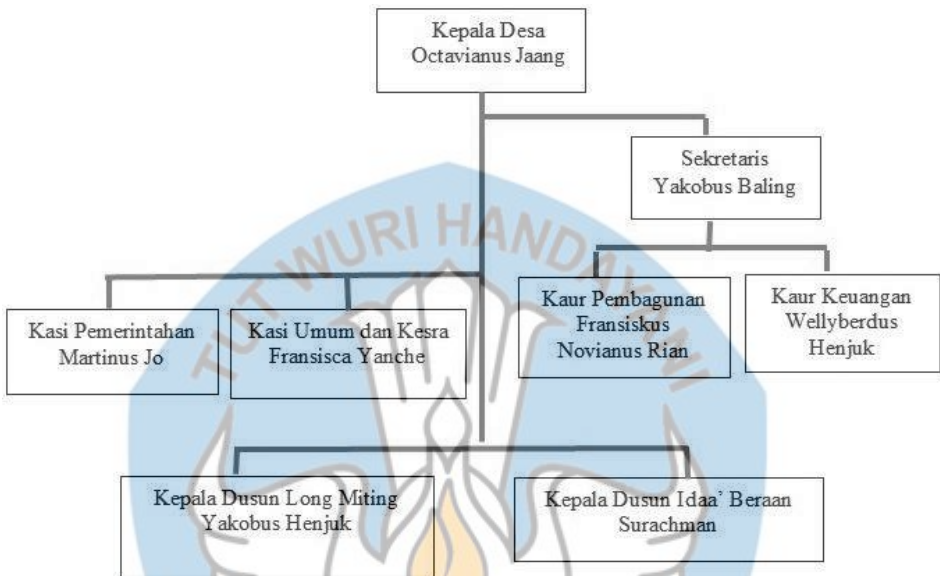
Kepala Desa
Octavianus Jaang

Sekretaris
Yakobus Baling

Kasi Pemerintahan
Martinus Jo

Kasi Umum dan Kesra
Fransisca Yanche

Kaur Pembagunan
Fransiskus
Novianus Rian

Kaur Keuangan
Wellyberdus
Henjuk

Kepala Dusun Long Miting
Yakobus Henjuk

Kepala Dusun Idaa' Beraan
Surachman

TUT WURI HANDAYANI